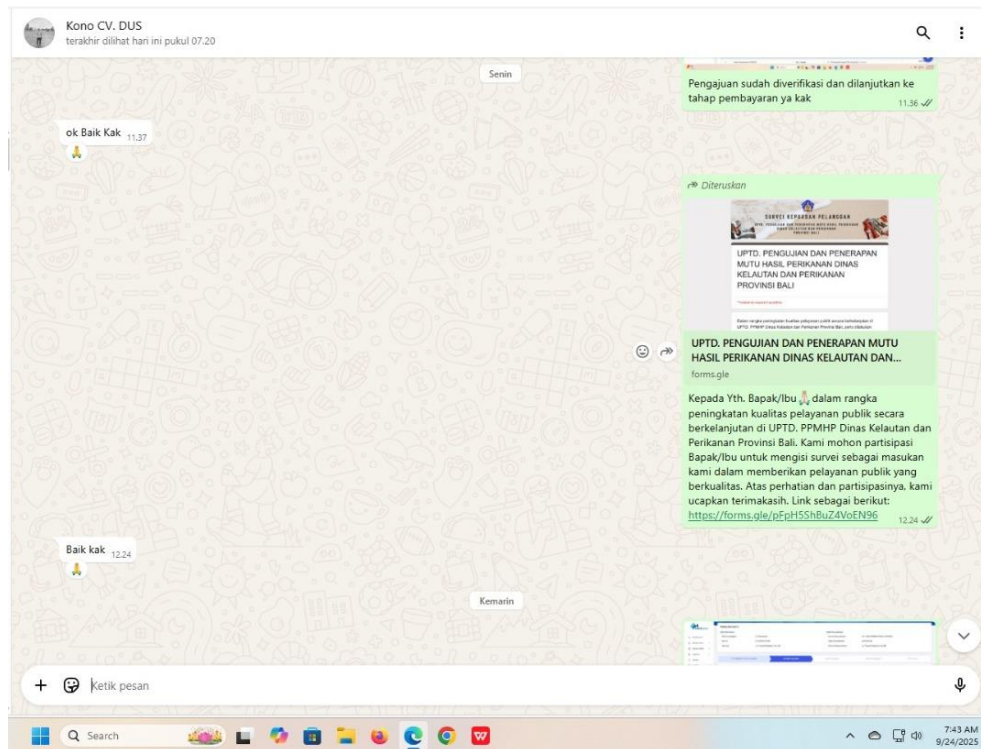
Kono CV. DUS
terakhir dilihat hari ini pukul 07.20

Senin

Pengajuan sudah diverifikasi dan dilanjutkan ke tahap pembayaran ya kak 11.36

ok Baik Kak 11.37
🙏

Diteruskan

SURVEI KEPUASAN PELANGGAN

UPTD. PENGUJIAN DAN PENERAPAN MUTU HASIL PERIKANAN DINAS KELAUTAN DAN PERIKANAN PROVINSI BALI

UPTD. PENGUJIAN DAN PENERAPAN MUTU HASIL PERIKANAN DINAS KELAUTAN DAN...
forms.gle

Kepada Yth. Bapak/Ibu 🙏 dalam rangka peningkatan kualitas pelayanan publik secara berkelanjutan di UPTD. PPMHP Dinas Kelautan dan Perikanan Provinsi Bali. Kami mohon partisipasi Bapak/Ibu untuk mengisi survei sebagai masukan kami dalam memberikan pelayanan publik yang berkualitas. Atas perhatian dan partisipasinya, kami ucapkan terimakasih. Link sebagai berikut: https://forms.gle/pFpH5ShBuZ4VoEN96 12.24

Baik kak 12.24
🙏

Kemarin

Ketik pesan

Search

7:43 AM
9/24/2025